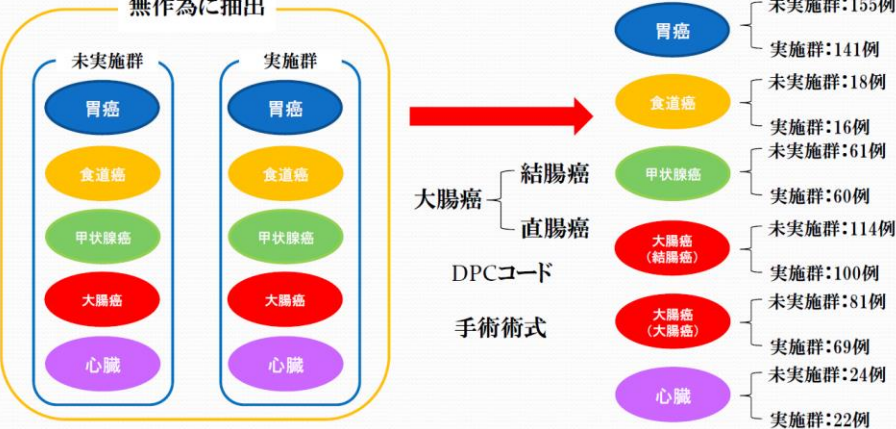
無作為に抽出

未実施群

胃癌

食道癌

甲状腺癌

大腸癌

心臓

実施群

胃癌

食道癌

甲状腺癌

大腸癌

心臓

大腸癌 結腸癌 直腸癌

DPCコード

手術術式

胃癌 未実施群：155例 実施群：141例

食道癌 未実施群：18例 実施群：16例

甲状腺癌 未実施群：61例 実施群：60例

大腸癌（結腸癌） 未実施群：114例 実施群：100例

大腸癌（大腸癌） 未実施群：81例 実施群：69例

心臓 未実施群：24例 実施群：22例